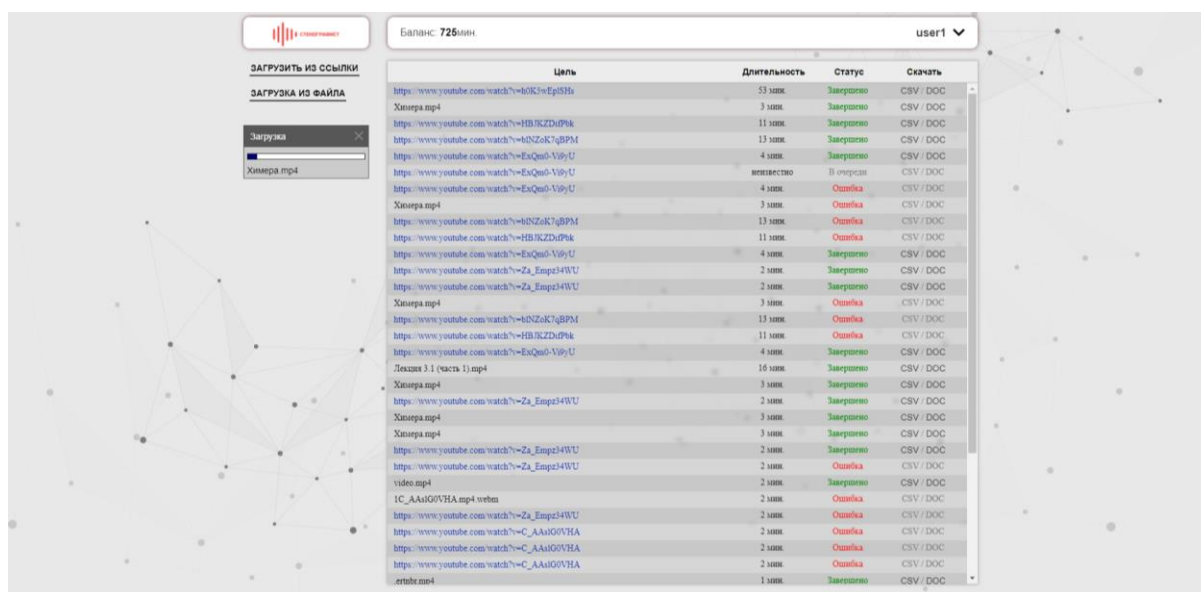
СТЕНОГРАФИСТ

Баланс: 725мин.

user1

ЗАГРУЗИТЬ ИЗ ССЫЛКИ

ЗАГРУЗКА ИЗ ФАЙЛА

Загрузка

Химера.mp4

| Цель | Длительность | Статус | Скачать |
|---|---|---|---|
| https://www.youtube.com/watch?v=h0K3wEplSHs | 53 мин. | Завершено | CSV / DOC |
| Химера.mp4 | 3 мин. | Завершено | CSV / DOC |
| https://www.youtube.com/watch?v=HBJKZDifPbk | 11 мин. | Завершено | CSV / DOC |
| https://www.youtube.com/watch?v=bINZoK7qBPM | 13 мин. | Завершено | CSV / DOC |
| https://www.youtube.com/watch?v=ExQm0-Vi9yU | 4 мин. | Завершено | CSV / DOC |
| https://www.youtube.com/watch?v=ExQm0-Vi9yU | неизвестно | В очереди | CSV / DOC |
| https://www.youtube.com/watch?v=ExQm0-Vi9yU | 4 мин. | Ошибка | CSV / DOC |
| Химера.mp4 | 3 мин. | Ошибка | CSV / DOC |
| https://www.youtube.com/watch?v=bINZoK7qBPM | 13 мин. | Ошибка | CSV / DOC |
| https://www.youtube.com/watch?v=HBJKZDifPbk | 11 мин. | Ошибка | CSV / DOC |
| https://www.youtube.com/watch?v=ExQm0-Vi9yU | 4 мин. | Завершено | CSV / DOC |
| https://www.youtube.com/watch?v=Za_Empz34WU | 2 мин. | Завершено | CSV / DOC |
| https://www.youtube.com/watch?v=Za_Empz34WU | 2 мин. | Завершено | CSV / DOC |
| Химера.mp4 | 3 мин. | Ошибка | CSV / DOC |
| https://www.youtube.com/watch?v=bINZoK7qBPM | 13 мин. | Ошибка | CSV / DOC |
| https://www.youtube.com/watch?v=HBJKZDifPbk | 11 мин. | Ошибка | CSV / DOC |
| https://www.youtube.com/watch?v=ExQm0-Vi9yU | 4 мин. | Завершено | CSV / DOC |
| Лекция 3.1 (часть 1).mp4 | 16 мин. | Завершено | CSV / DOC |
| Химера.mp4 | 3 мин. | Завершено | CSV / DOC |
| https://www.youtube.com/watch?v=Za_Empz34WU | 2 мин. | Завершено | CSV / DOC |
| Химера.mp4 | 3 мин. | Завершено | CSV / DOC |
| Химера.mp4 | 3 мин. | Завершено | CSV / DOC |
| https://www.youtube.com/watch?v=Za_Empz34WU | 2 мин. | Завершено | CSV / DOC |
| https://www.youtube.com/watch?v=Za_Empz34WU | 2 мин. | Ошибка | CSV / DOC |
| video.mp4 | 2 мин. | Завершено | CSV / DOC |
| 1C_AAsIG0VHA.mp4.webm | 2 мин. | Ошибка | CSV / DOC |
| https://www.youtube.com/watch?v=Za_Empz34WU | 2 мин. | Ошибка | CSV / DOC |
| https://www.youtube.com/watch?v=C_AAsIG0VHA | 2 мин. | Ошибка | CSV / DOC |
| https://www.youtube.com/watch?v=C_AAsIG0VHA | 2 мин. | Ошибка | CSV / DOC |
| https://www.youtube.com/watch?v=C_AAsIG0VHA | 2 мин. | Ошибка | CSV / DOC |
| .ertnbr.mp4 | 1 мин. | Завершено | CSV / DOC |